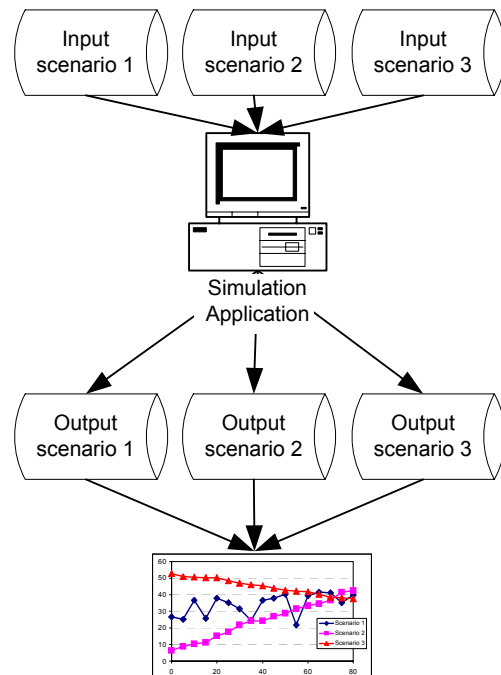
Input scenario 1

Input scenario 2

Input scenario 3

Simulation Application

Output scenario 1

Output scenario 2

Output scenario 3

60
50
40
30
20
10
0
0
20
40
60
80

Scenario 1
Scenario 2
Scenario 3